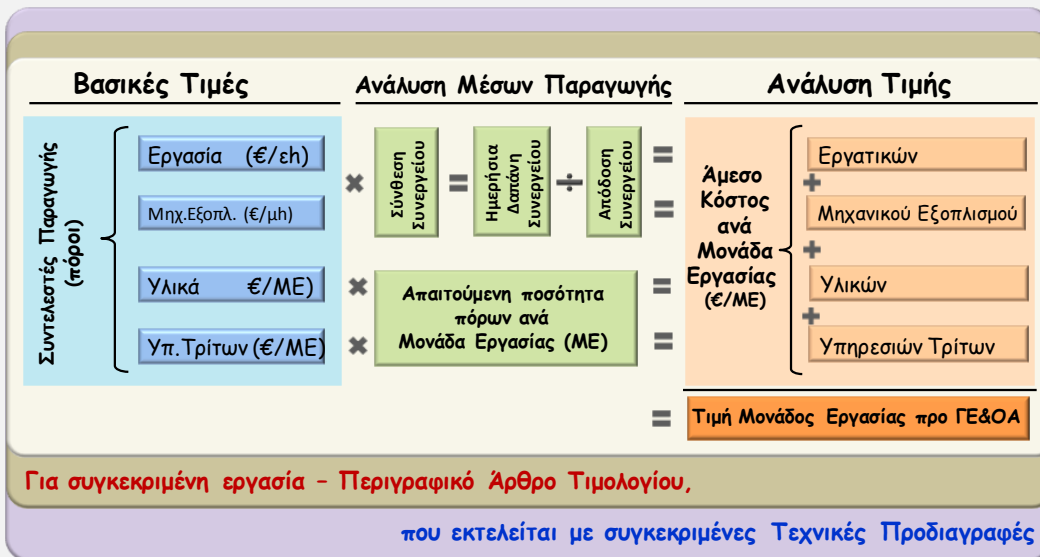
Βασικές Τιμές

Ανάλυση Μέσων Παραγωγής

Ανάλυση Τιμής

Συντελεστές Παραγωγής (πόροι)

Εργασία (€/εh)

Μηχ.Εξοπλ. (€/μh)

Υλικά €/ΜΕ)

Υπ.Τρίτων (€/ΜΕ)

Σύνθεση Συνεργείου

Ημερήσια Δαπάνη Συνεργείου

Απόδοση Συνεργείου

Απαιτούμενη ποσότητα πόρων ανά Μονάδα Εργασίας (ΜΕ)

Άμεσο Κόστος ανά Μονάδα Εργασίας (€/ΜΕ)

Εργατικών

Μηχανικού Εξοπλισμού

Υλικών

Υπηρεσιών Τρίτων

Τιμή Μονάδος Εργασίας προ ΓΕ&ΟΑ

Για συγκεκριμένη εργασία – Περιγραφικό Άρθρο Τιμολογίου,

που εκτελείται με συγκεκριμένες Τεχνικές Προδιαγραφές